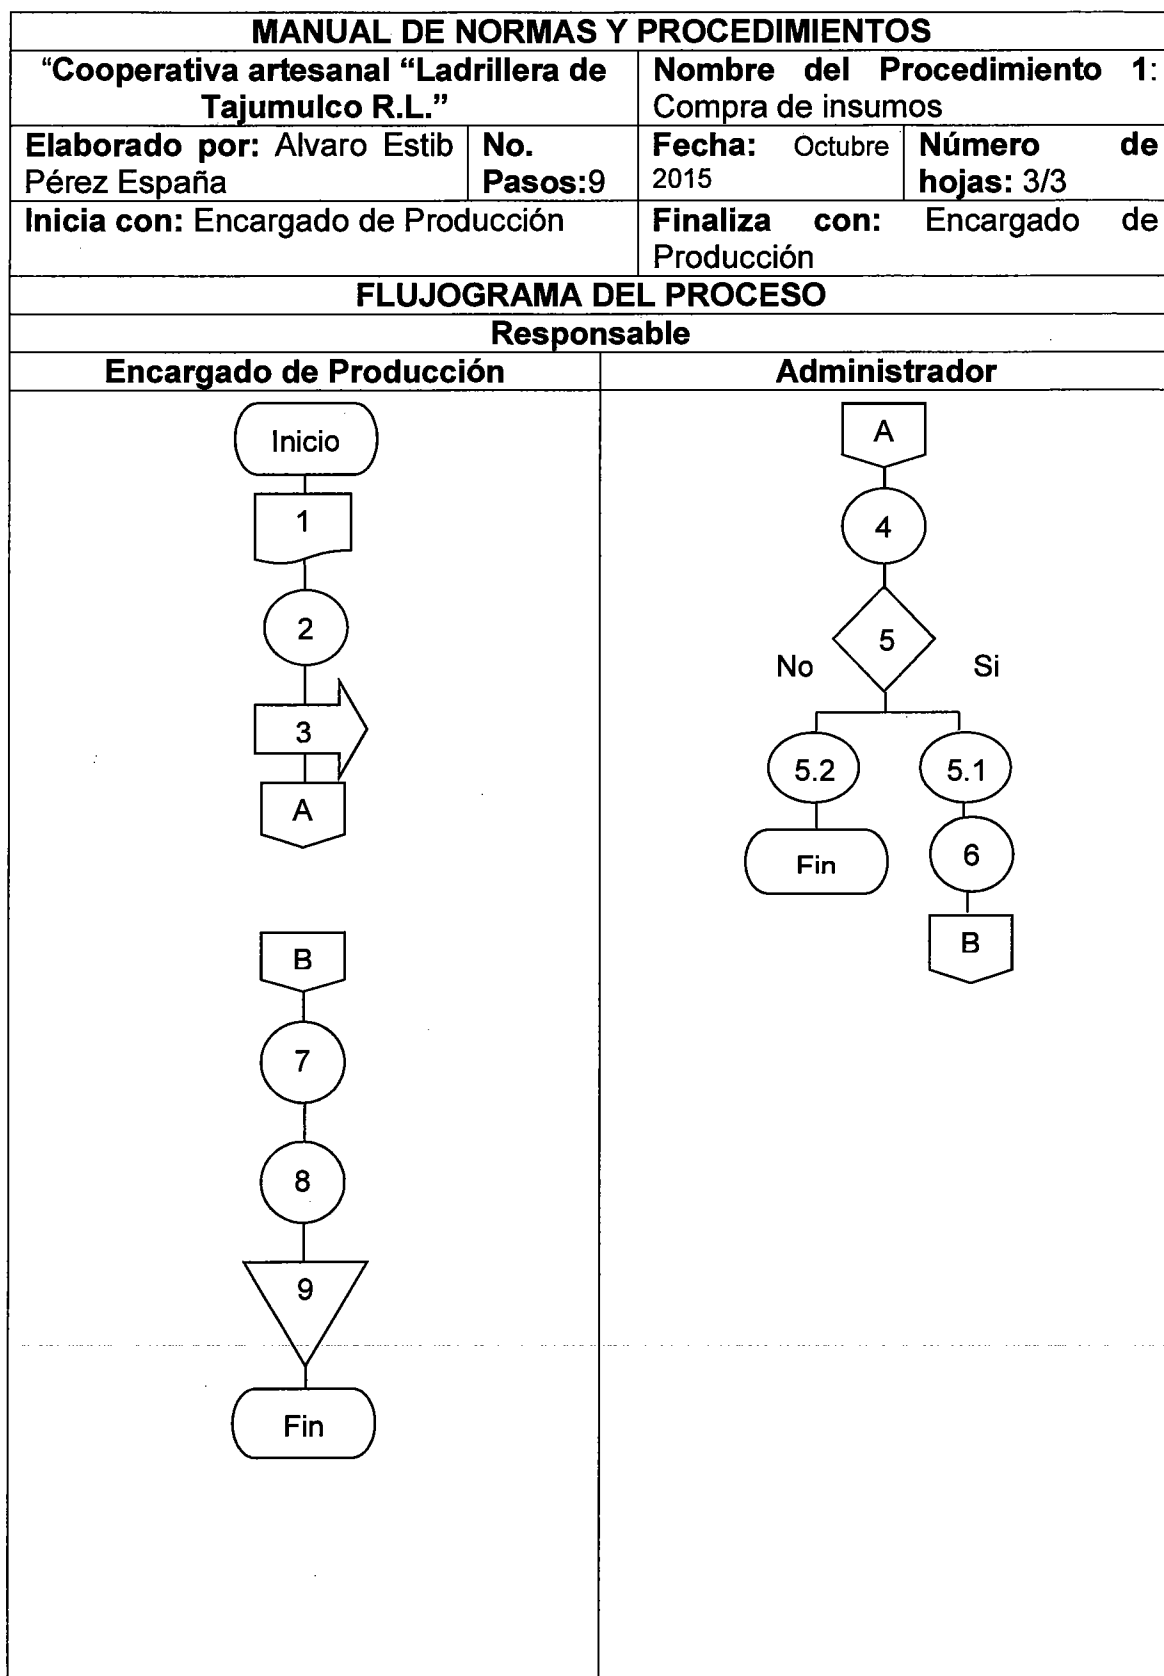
MANUAL DE NORMAS Y PROCEDIMIENTOS

| "Cooperativa artesanal "Ladrillera de Tajumulco R.L." | | Nombre del Procedimiento 1: Compra de insumos | |
|---|---|---|---|
| Elaborado por: Alvaro Estib Pérez España | No. Pasos:9 | Fecha: Octubre 2015 | Número de hojas: 3/3 |
| Inicia con: Encargado de Producción | | Finaliza con: Encargado de Producción | |

FLUJOGRAMA DEL PROCESO

Responsable

Encargado de Producción

Inicio
1
2
3
A

B
7
8
9
Fin

Administrador

A
4
5
No
Si
5.2
Fin
5.1
6
B